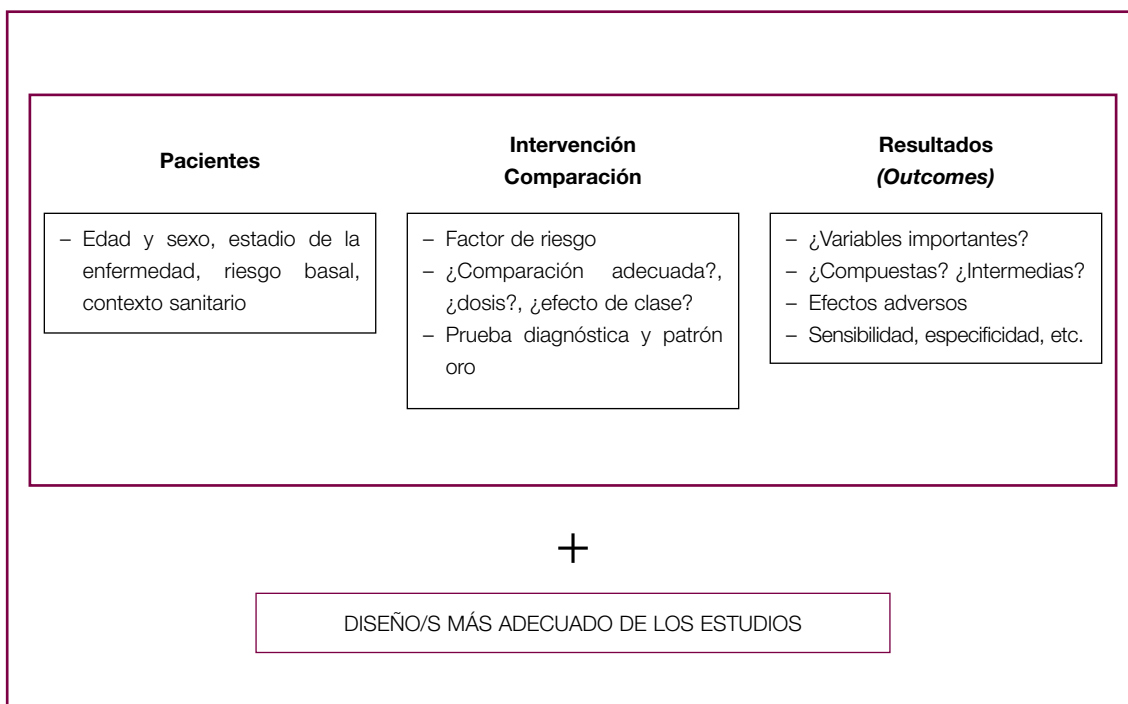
Pacientes

– Edad y sexo, estadio de la enfermedad, riesgo basal, contexto sanitario

Intervención
Comparación

– Factor de riesgo
– ¿Comparación adecuada?, ¿dosis?, ¿efecto de clase?
– Prueba diagnóstica y patrón oro

Resultados
*(Outcomes)*

– ¿Variables importantes?
– ¿Compuestas? ¿Intermedias?
– Efectos adversos
– Sensibilidad, especificidad, etc.

+

DISEÑO/S MÁS ADECUADO DE LOS ESTUDIOS